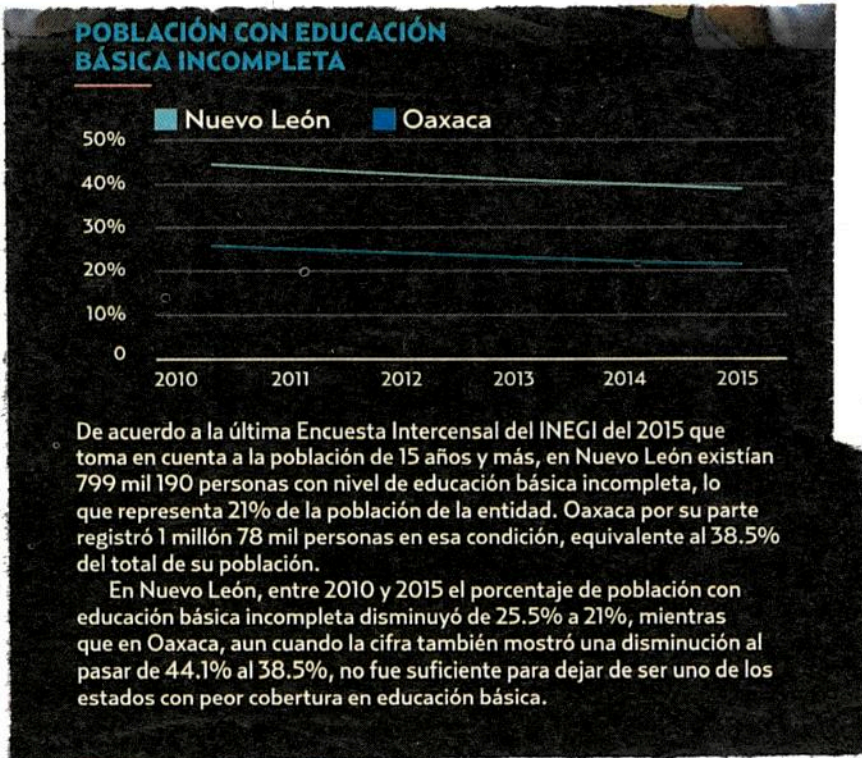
POBLACIÓN CON EDUCACIÓN BÁSICA INCOMPLETA

Nuevo León
Oaxaca

50%
40%
30%
20%
10%
0

2010 2011 2012 2013 2014 2015

De acuerdo a la última Encuesta Intercensal del INEGI del 2015 que toma en cuenta a la población de 15 años y más, en Nuevo León existían 799 mil 190 personas con nivel de educación básica incompleta, lo que representa 21% de la población de la entidad. Oaxaca por su parte registró 1 millón 78 mil personas en esa condición, equivalente al 38.5% del total de su población.

En Nuevo León, entre 2010 y 2015 el porcentaje de población con educación básica incompleta disminuyó de 25.5% a 21%, mientras que en Oaxaca, aun cuando la cifra también mostró una disminución al pasar de 44.1% al 38.5%, no fue suficiente para dejar de ser uno de los estados con peor cobertura en educación básica.